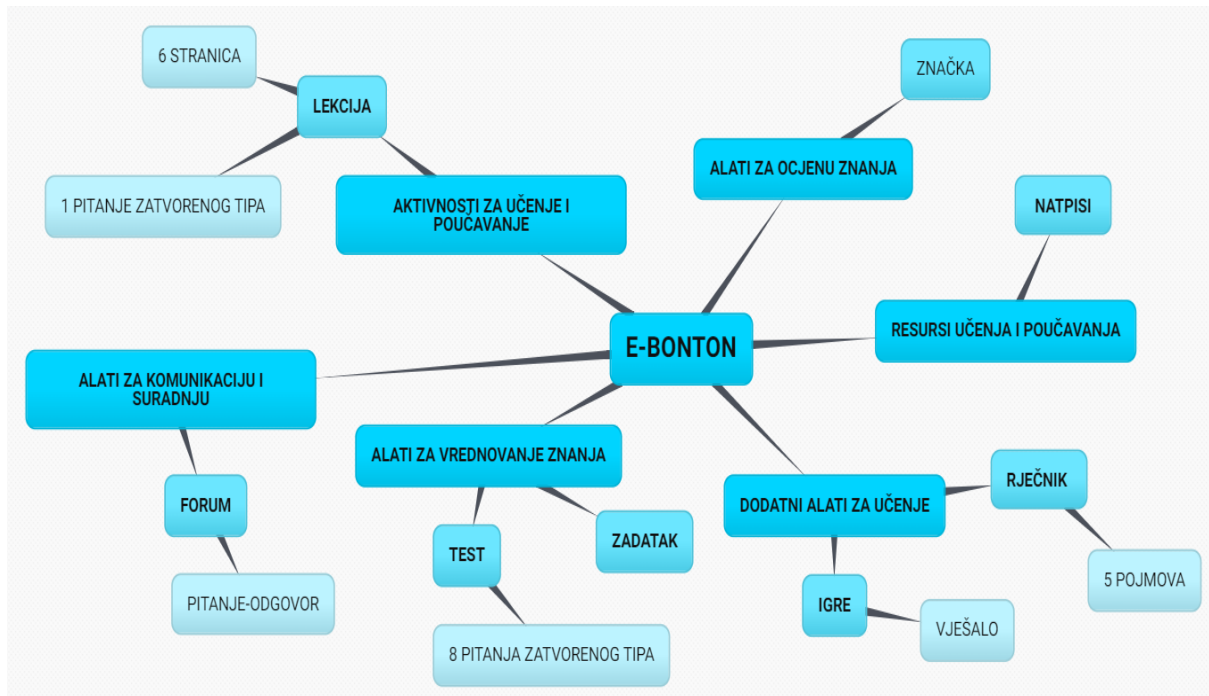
6 STRANICA

LEKCIJA

1 PITANJE ZATVORENOG TIPA

AKTIVNOSTI ZA UČENJE I POUČAVANJE

ZNAČKA

ALATI ZA OCJENU ZNANJA

NATPISI

RESURSI UČENJA I POUČAVANJA

E-BONTON

ALATI ZA KOMUNIKACIJU I SURADNJU

FORUM

PITANJE-ODGOVOR

ALATI ZA VREDNOVANJE ZNANJA

TEST

ZADATAK

8 PITANJA ZATVORENOG TIPA

DODATNI ALATI ZA UČENJE

RJEČNIK

5 POJMOVA

IGRE

VJEŠALO